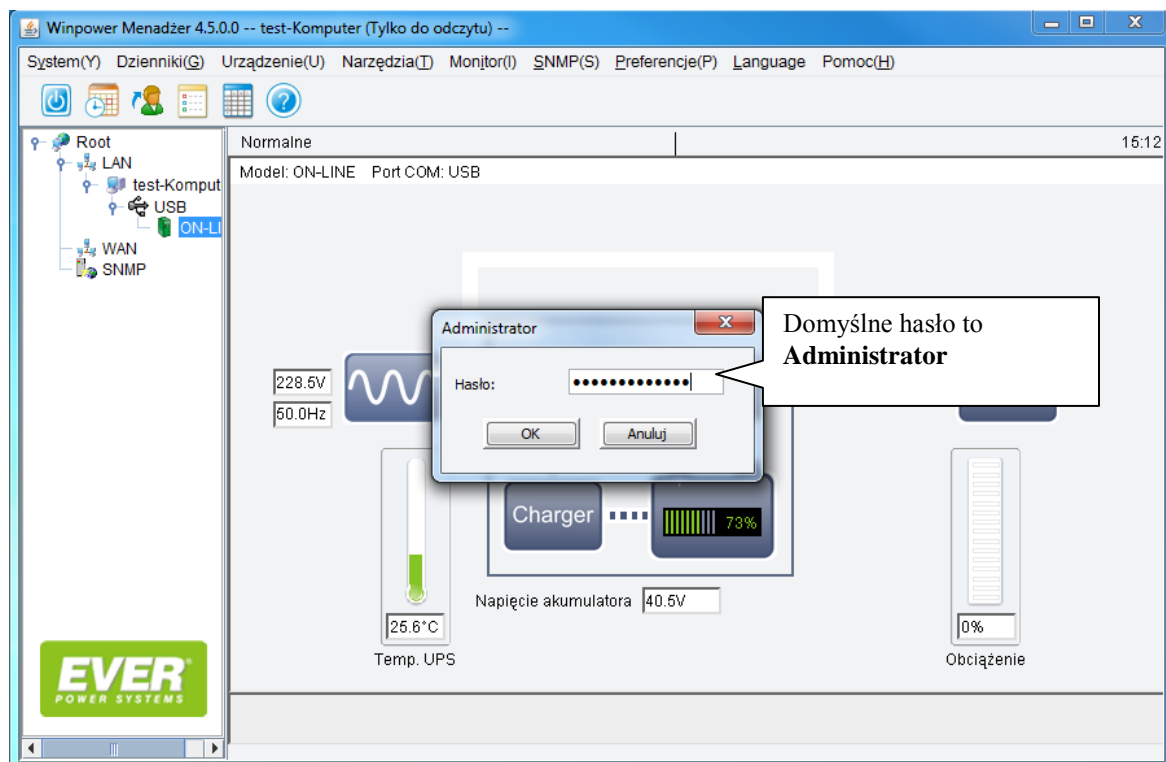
Winpower Menadżer 4.5.0.0 -- test-Komputer (Tylko do odczytu) --

System(Y) Dzienniki(G) Urządzenie(U) Narzędzia(T) Monitor(I) SNMP(S) Preferencje(P) Language Pomoc(H)

Root
LAN
test-Komput
USB
ON-LI
WAN
SNMP

Normalne

15:12

Model: ON-LINE Port COM: USB

228.5V
50.0Hz

Administrator

Hasło: •••••••••••••

OK Anuluj

Domyślne hasło to **Administrator**

Charger

73%

Napięcie akumulatora 40.5V

25.6°C
Temp. UPS

0%
Obciążenie

EVER
POWER SYSTEMS